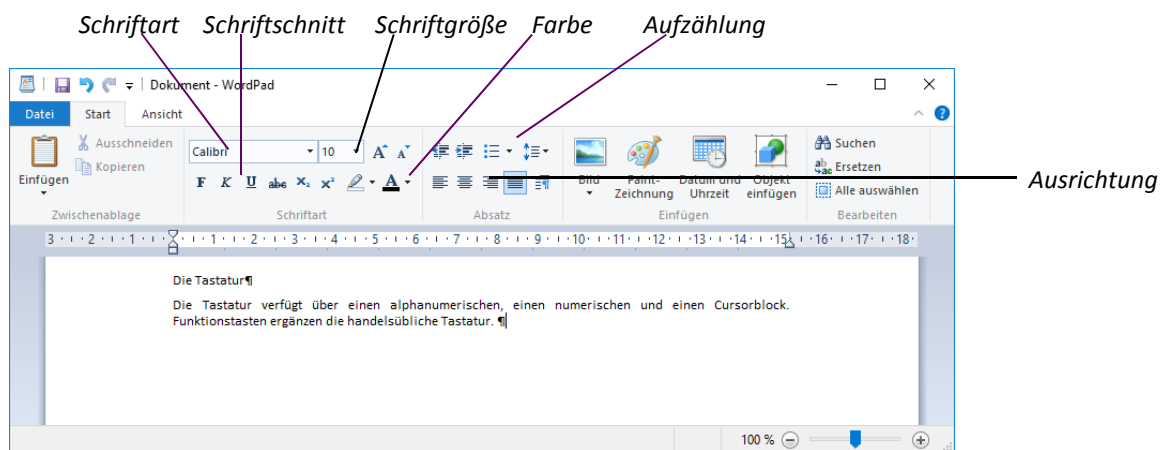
Schriftart Schriftschnitt Schriftgröße Farbe Aufzählung

Dokument - WordPad

Datei Start Ansicht

Einfügen Ausschneiden Kopieren

Zwischenablage

Calibri 10

F K U abc $x_2$ $x^2$

Schriftart

Absatz

Bild Paint-Zeichnung Datum und Uhrzeit Objekt einfügen

Einfügen

Suchen Ersetzen Alle auswählen

Bearbeiten

Ausrichtung

3 · 2 · 1 · 1 · 2 · 3 · 4 · 5 · 6 · 7 · 8 · 9 · 10 · 11 · 12 · 13 · 14 · 15 · 16 · 17 · 18

Die Tastatur¶

Die Tastatur verfügt über einen alphanumerischen, einen numerischen und einen Cursorblock. Funktionstasten ergänzen die handelsübliche Tastatur. ¶

100 %